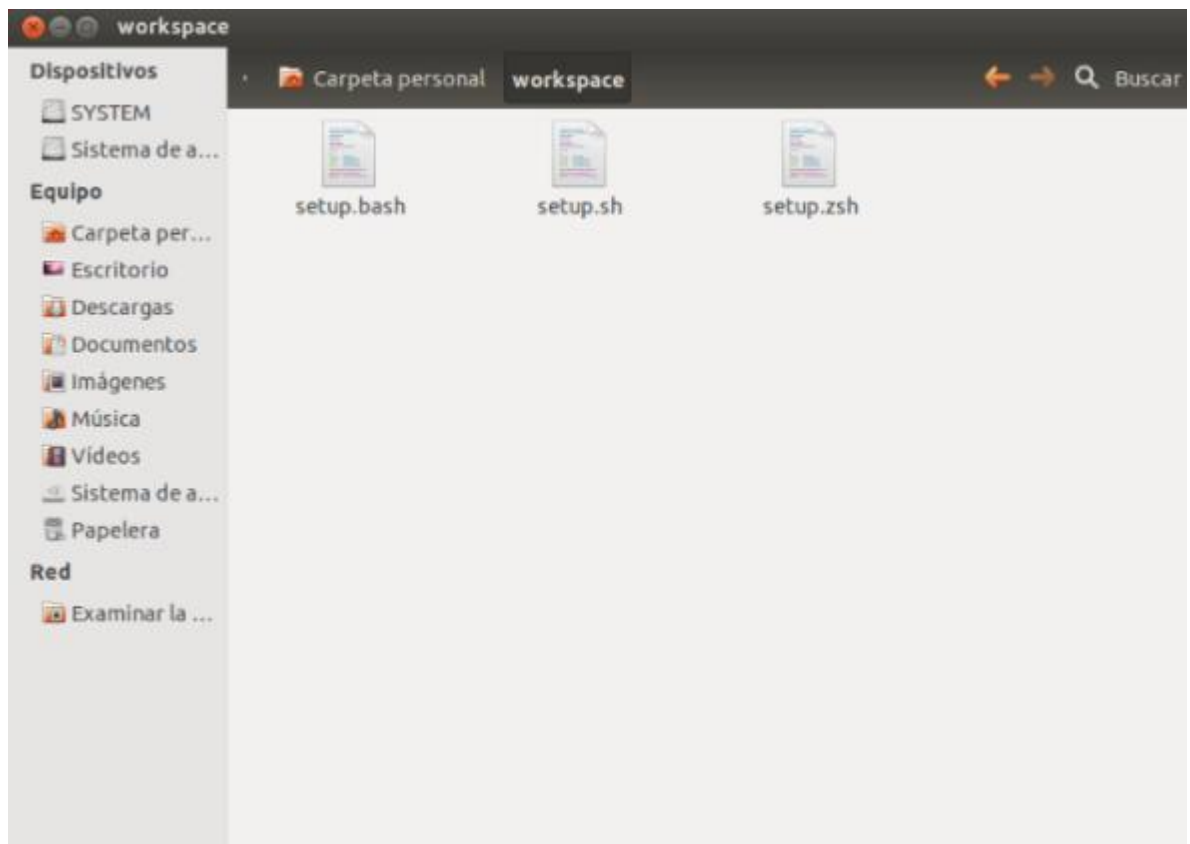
workspace

Dispositivos
SYSTEM
Sistema de a...
Equipo
Carpeta per...
Escritorio
Descargas
Documentos
Imágenes
Música
Vídeos
Sistema de a...
Papelera
Red
Examinar la ...

Carpeta personal workspace

Buscar

setup.bash
setup.sh
setup.zsh